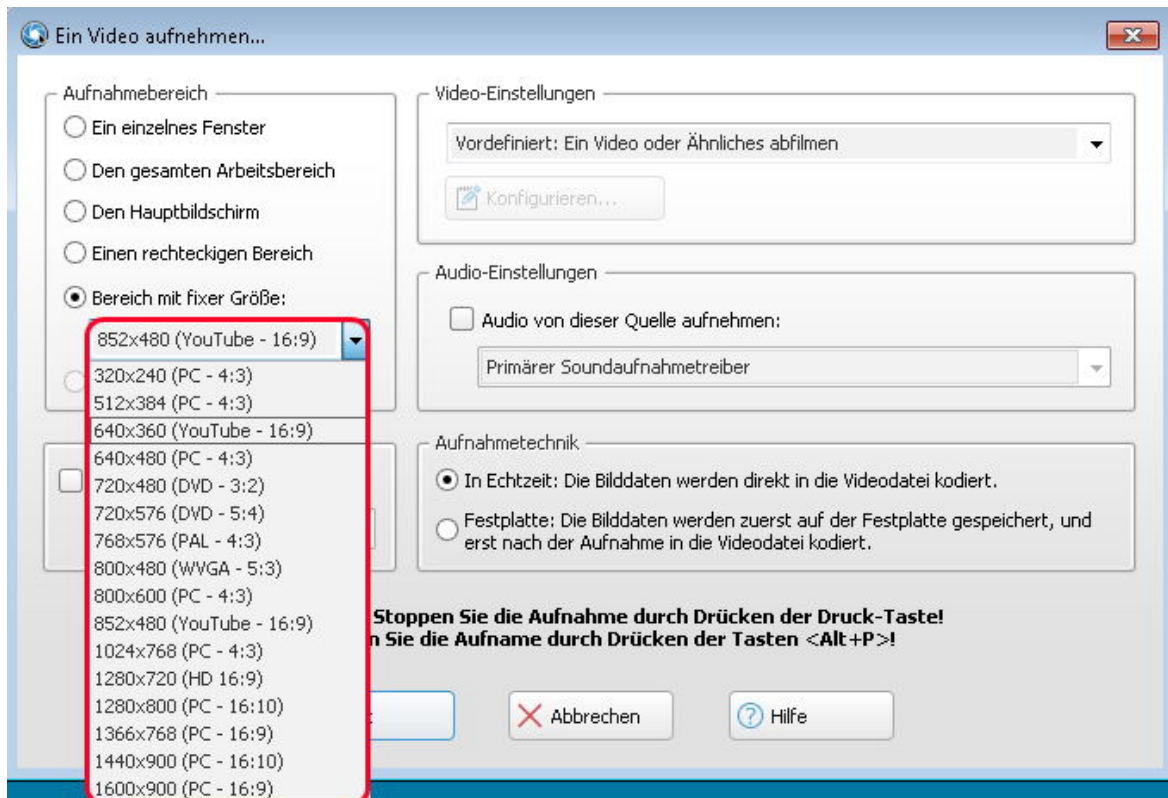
Ein Video aufnehmen...

Aufnahmebereich

Ein einzelnes Fenster

Den gesamten Arbeitsbereich

Den Hauptbildschirm

Einen rechteckigen Bereich

Bereich mit fixer Größe:

852x480 (YouTube - 16:9)

320x240 (PC - 4:3)
512x384 (PC - 4:3)
640x360 (YouTube - 16:9)
640x480 (PC - 4:3)
720x480 (DVD - 3:2)
720x576 (DVD - 5:4)
768x576 (PAL - 4:3)
800x480 (WVGA - 5:3)
800x600 (PC - 4:3)
852x480 (YouTube - 16:9)
1024x768 (PC - 4:3)
1280x720 (HD 16:9)
1280x800 (PC - 16:10)
1366x768 (PC - 16:9)
1440x900 (PC - 16:10)
1600x900 (PC - 16:9)

Video-Einstellungen

Vordefiniert: Ein Video oder Ähnliches abfilmen

Konfigurieren...

Audio-Einstellungen

Audio von dieser Quelle aufnehmen:

Primärer Soundaufnahmetreiber

Aufnahmetechnik

In Echtzeit: Die Bilddaten werden direkt in die Videodatei kodiert.

Festplatte: Die Bilddaten werden zuerst auf der Festplatte gespeichert, und erst nach der Aufnahme in die Videodatei kodiert.

Stoppen Sie die Aufnahme durch Drücken der Druck-Taste!
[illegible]n Sie die Aufname durch Drücken der Tasten <Alt+P>!

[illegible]t

Abbrechen

Hilfe